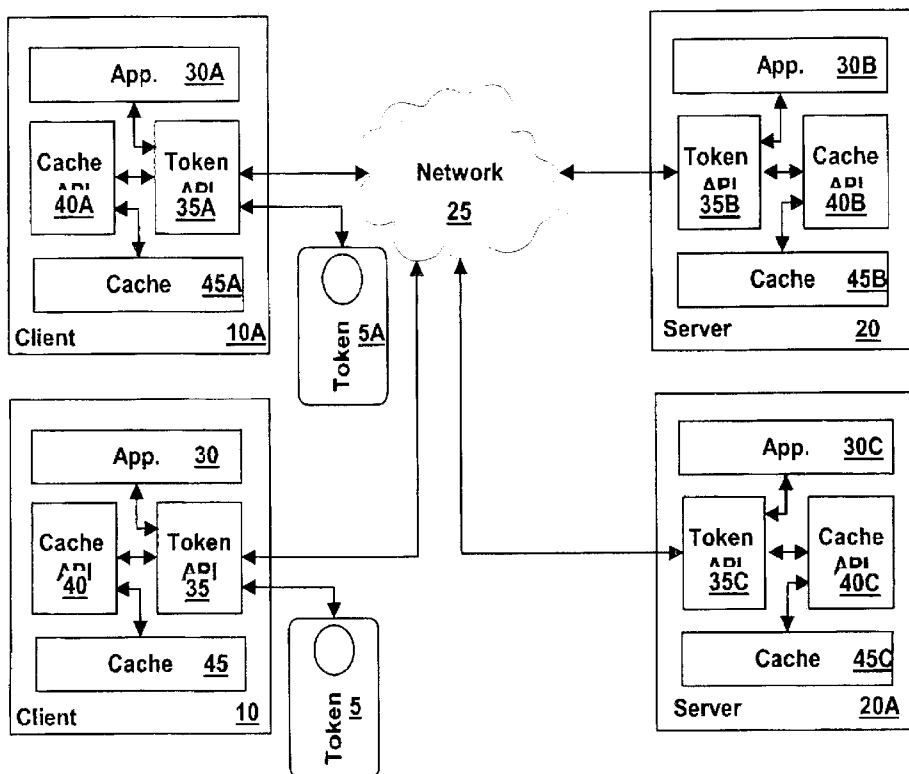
App. 30A

Cache API 40A

Token API 35A

Cache 45A

Client 10A

Network 25

Token 5A

App. 30B

Token API 35B

Cache API 40B

Cache 45B

Server 20

App. 30

Cache API 40

Token API 35

Cache 45

Client 10

Token 5

App. 30C

Token API 35C

Cache API 40C

Cache 45C

Server 20A